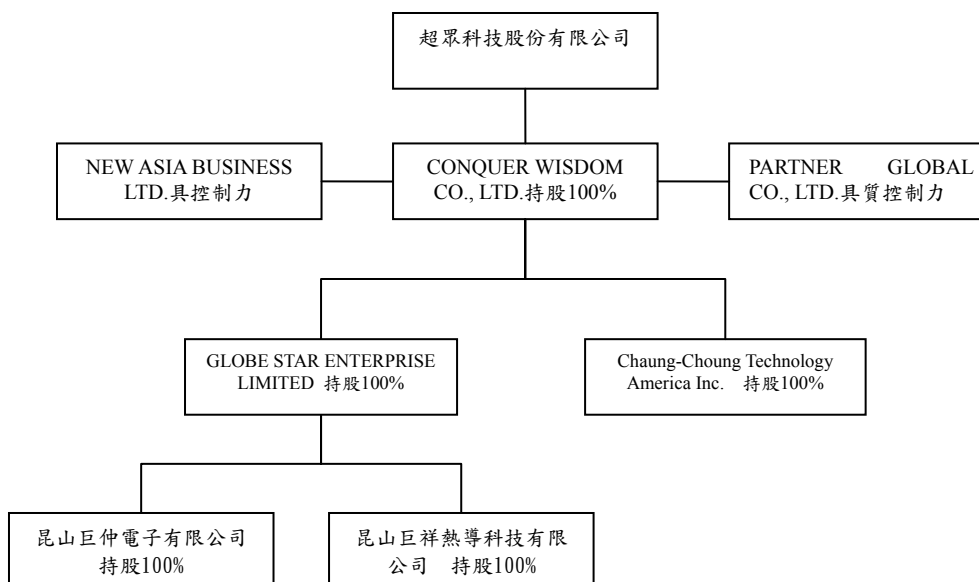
超眾科技股份有限公司

NEW ASIA BUSINESS LTD.具控制力

CONQUER WISDOM CO., LTD.持股100%

PARTNER GLOBAL CO., LTD.具質控制力

GLOBE STAR ENTERPRISE LIMITED 持股100%

Chaung-Choung Technology America Inc. 持股100%

昆山巨仲電子有限公司 持股100%

昆山巨祥熱導科技有限公司 持股100%